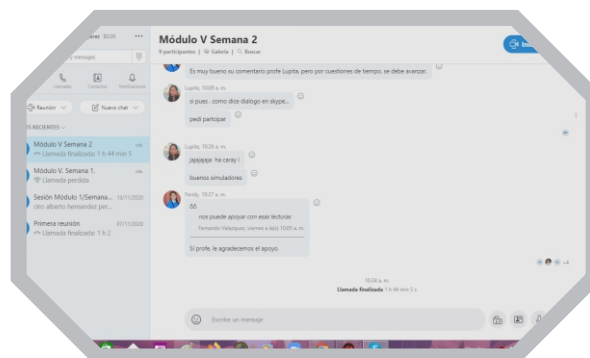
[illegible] $0.00

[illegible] mensajes

Llamadas Contactos Notificaciones

Reunión Nuevo chat

RECIENTES

Módulo V Semana 2
Llamada finalizada 1 h 44 min 5

Módulo V. Semana 1.
Llamada perdida

Sesión Módulo 1/Semana... 11/11/2020
ciro alberto fernandez per...

Primera reunión 07/11/2020
Llamada finalizada 1 h 2

Módulo V Semana 2
9 participantes | Galería | Buscar

Es muy bueno su comentario profe Lupita, pero por cuestiones de tiempo, se debe avanzar.

Lupita, 10:09 a. m.
si pues , como dice dialogo en skype...

pedi participar

Lupita, 10:26 a. m.
jajajajaja ha caray !

buenos simuladores

Paridy, 10:27 a. m.
66
nos puede apoyar con esas lecturas
Fernando Velazquez, viernes a la(s) 10:03 a. m.

Si profe, le agradecemos el apoyo.

10:56 a. m.
Llamada finalizada 1 h 44 min 5 s

Escribe un mensaje